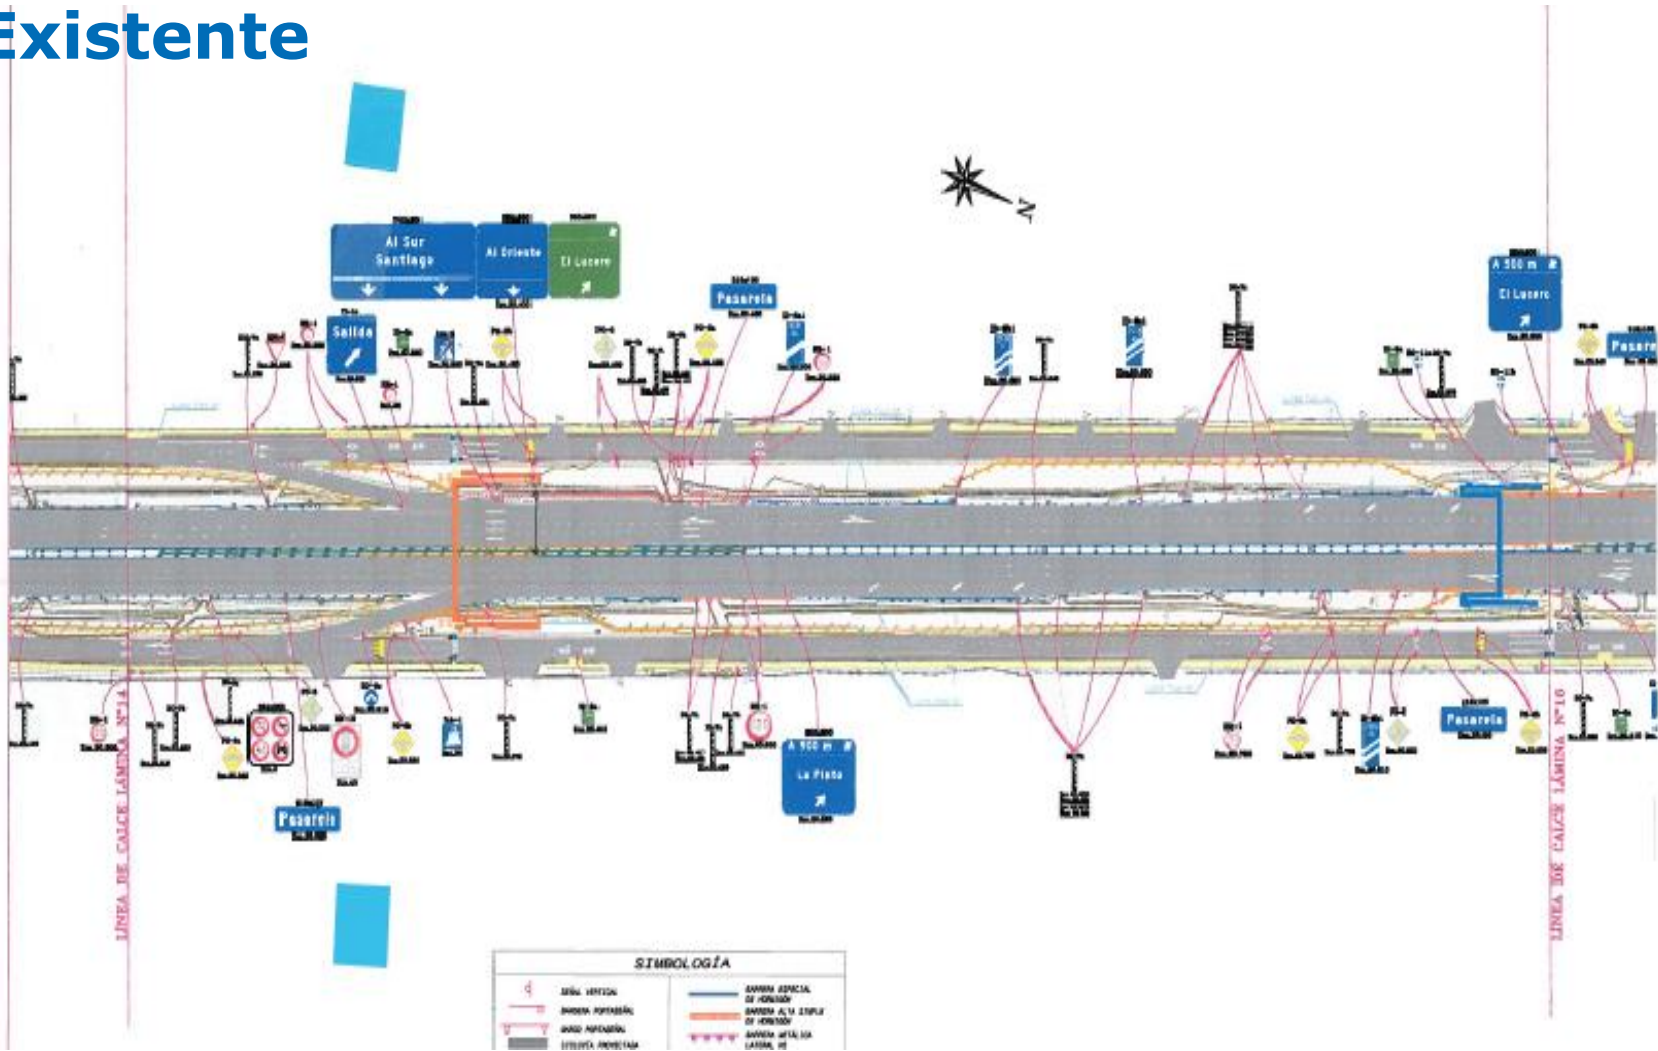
Existente

N

Al Sur Santiago

Al Oriente

El Lucero

Salida

Pasarela

A 500 m

El Lucero

Pasare

Pasarela

A 500 m

La Pinta

Pasarela

Pasarela

LINEA DE CALCE LAMINA N°14

LINEA DE CALCE LAMINA N°10

SIMBOLOGÍA

SEÑAL VERTICAL

BARRERA PORTAPEÑAL

BARRERA ESPECIAL DE HORMIGÓN

BARRERA ALTA DE HORMIGÓN

BARRERA METÁLICA LATERAL

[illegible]